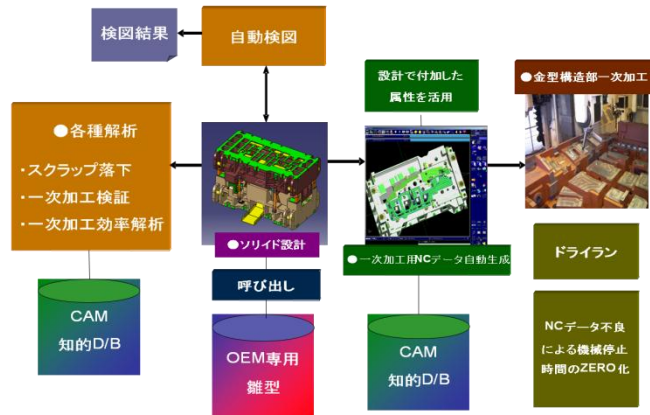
検図結果

自動検図

設計で付加した属性を活用

●金型構造部一次加工

●各種解析

・スクラップ落下
・一次加工検証
・一次加工効率解析

●ソリッド設計

●一次加工用NCデータ自動生成

ドライラン

呼び出し

CAM
知的D/B

OEM専用
雛型

CAM
知的D/B

NCデータ不良による機械停止時間のZERO化